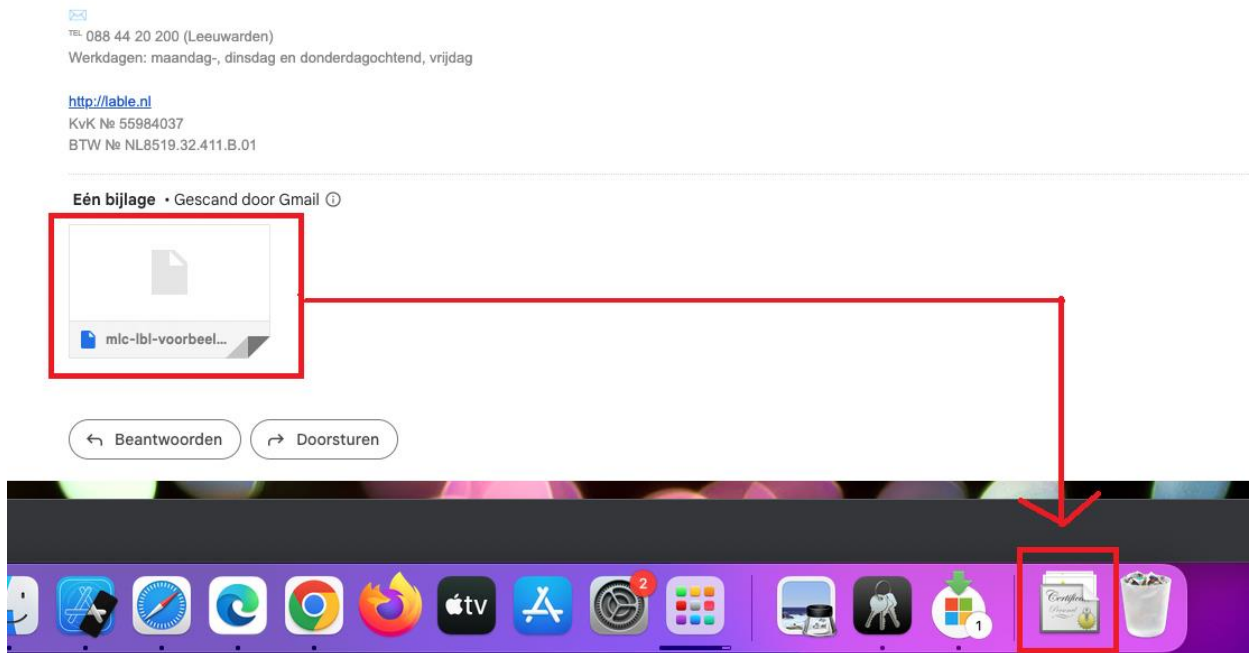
TEL 088 44 20 200 (Leeuwarden)
Werkdagen: maandag-, dinsdag en donderdagochtend, vrijdag

http://lable.nl
KvK № 55984037
BTW № NL8519.32.411.B.01

Eén bijlage • Gescand door Gmail

mlc-lbl-voorbeel...

Beantwoorden Doorsturen

tv

2

1

Certificate